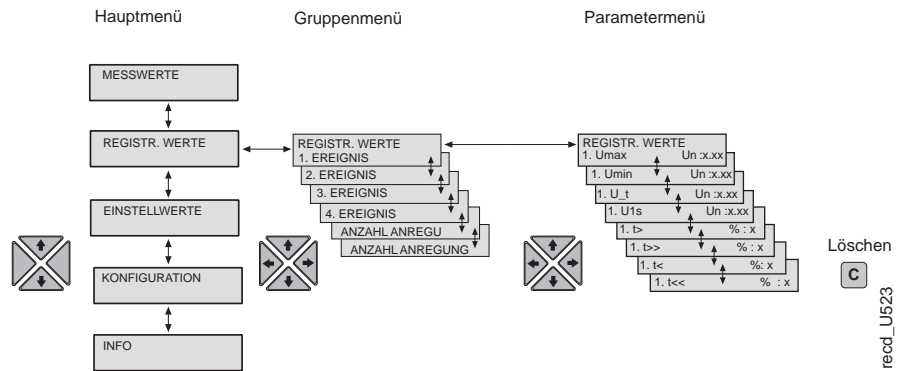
Hauptmenü

Gruppenmenü

Parametermenü

MESSWERTE

REGISTR. WERTE

EINSTELLWERTE

KONFIGURATION

INFO

REGISTR. WERTE
1. EREIGNIS

2. EREIGNIS

3. EREIGNIS

4. EREIGNIS

ANZAHL ANREGU

ANZAHL ANREGUNG

REGISTR. WERTE
1. Umax Un :x.xx

1. Umin Un :x.xx

1. U_t Un :x.xx

1. U1s Un :x.xx

1. t> % : x

1. t>> % : x

1. t< %: x

1. t<< % : x

Löschen

C

recd_U523